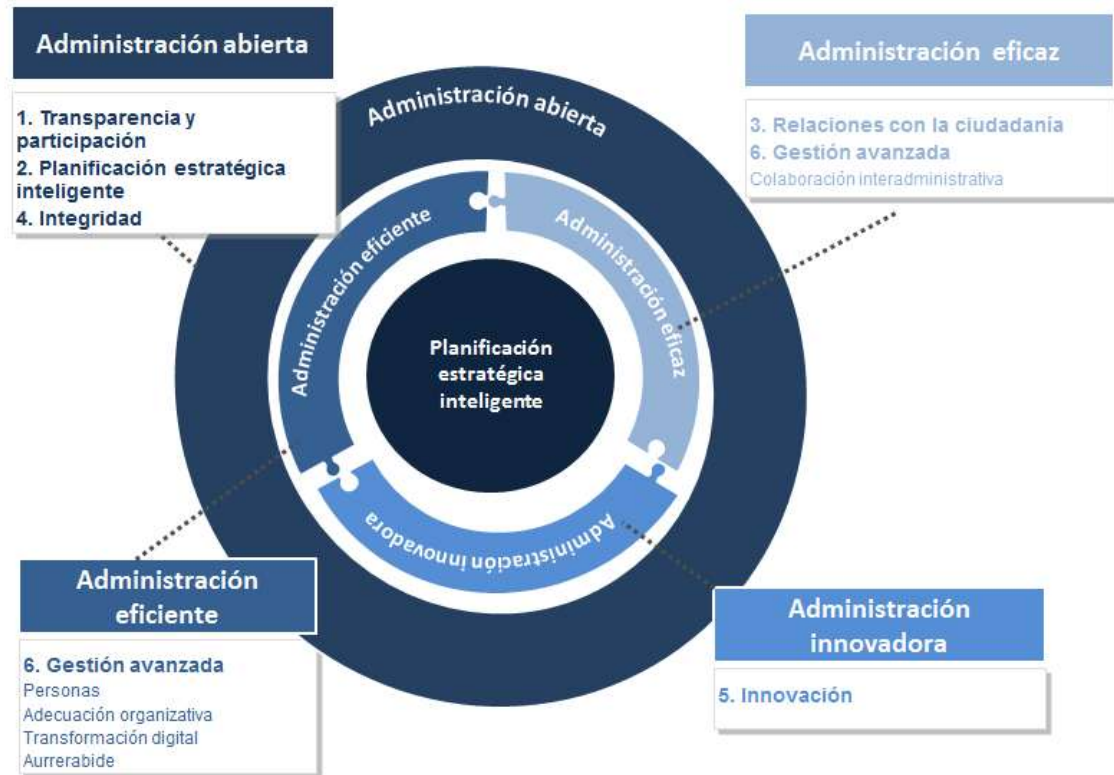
Administración abierta

1. Transparencia y participación
2. Planificación estratégica inteligente
4. Integridad

Administración eficaz

3. Relaciones con la ciudadanía
6. Gestión avanzada
Colaboración interadministrativa

Administración abierta

Administración eficiente

Administración eficaz

Planificación estratégica inteligente

Administración innovadora

Administración eficiente

6. Gestión avanzada
Personas
Adecuación organizativa
Transformación digital
Aurrerabide

Administración innovadora

5. Innovación